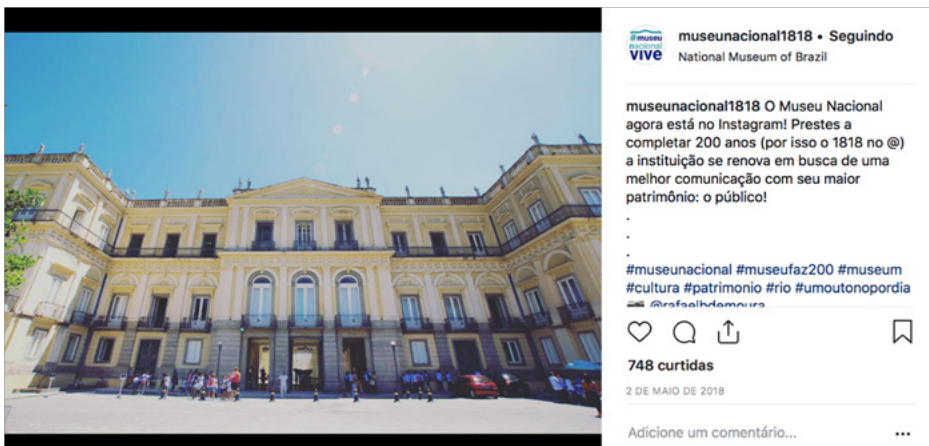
#museu nacional vive

museunacional1818 • Seguindo
National Museum of Brazil

museunacional1818 O Museu Nacional agora está no Instagram! Prestes a completar 200 anos (por isso o 1818 no @) a instituição se renova em busca de uma melhor comunicação com seu maior patrimônio: o público!
.
.
.
#museunacional #museufaz200 #museum #cultura #patrimonio #rio #umoutonopordia
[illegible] @rafaelbdemoura

748 curtidas

2 DE MAIO DE 2018

Adicione um comentário...

...